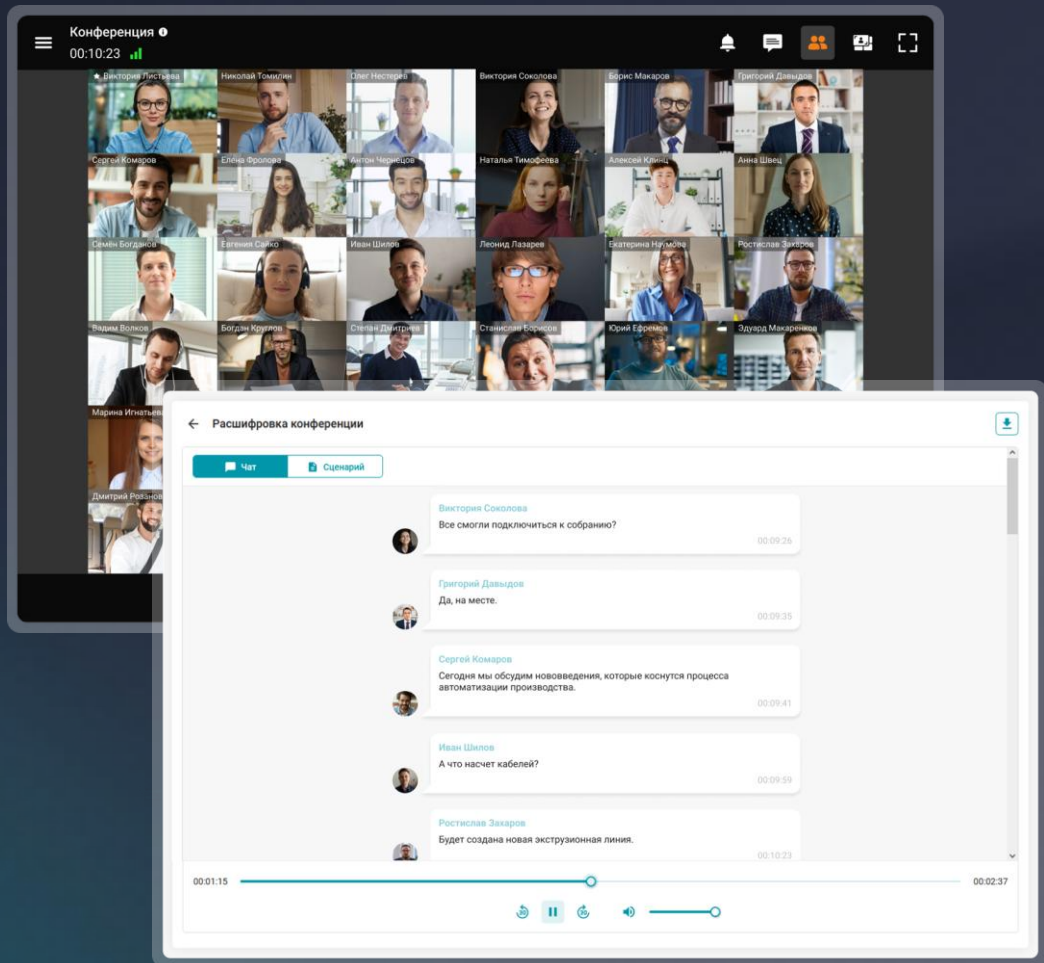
Конференция
00:10:23

★ Виктория Листьева
Николай Томилин
Олег Нестеров
Виктория Соколова
Борис Макаров
Григорий Давыдов
Сергей Комаров
Елена Фролова
Антон Черницов
Наталья Тимофеева
Алексей Клинц
Анна Швец
Семён Богданов
Евгения Сайко
Иван Шилов
Леонид Лазарев
Екатерина Наумова
Ростислав Захаров
Вадим Волков
Богдан Крылов
Степан Дмитриев
Станислав Борисов
Юрий Ефремов
Эдуард Макаренков
Марина Игнатьева
Дмитрий Розанов

Расшифровка конференции

Чат
Сценарий

Виктория Соколова
Все смогли подключиться к собранию?
00:09:26

Григорий Давыдов
Да, на месте.
00:09:35

Сергей Комаров
Сегодня мы обсудим нововведения, которые коснутся процесса автоматизации производства.
00:09:41

Иван Шилов
А что насчет кабелей?
00:09:59

Ростислав Захаров
Будет создана новая экструзионная линия.
00:10:23

00:01:15
00:02:37